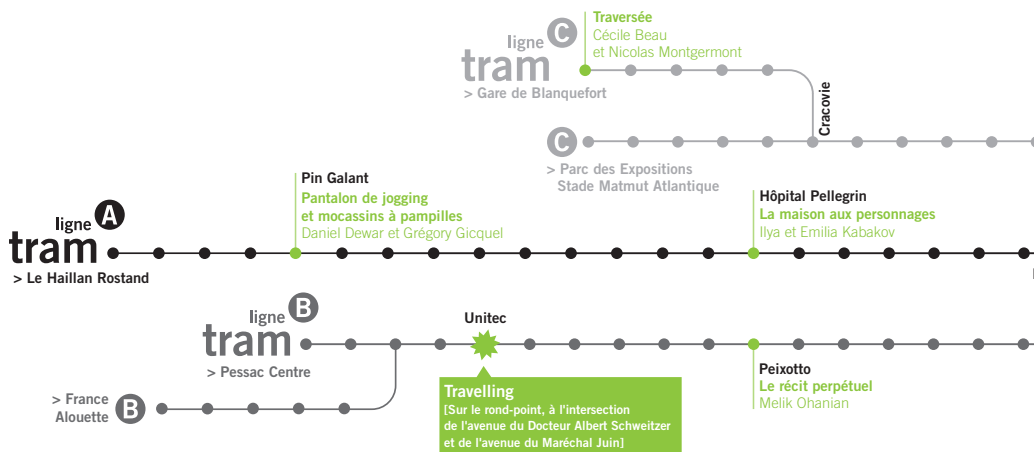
ligne C
tram
> Gare de Blanquefort

Traversée
Cécile Beau
et Nicolas Montgermont

Cracovie

C
> Parc des Expositions
Stade Matmut Atlantique

ligne A
tram
> Le Haillan Rostand

Pin Galant
Pantalon de jogging
et mocassins à pampilles
Daniel Dewar et Grégory Gicquel

Hôpital Pellegrin
La maison aux personnages
Ilya et Emilia Kabakov

ligne B
tram
> Pessac Centre

> France
Alouette B

Unitec

Travelling
[Sur le rond-point, à l'intersection
de l'avenue du Docteur Albert Schweitzer
et de l'avenue du Maréchal Juin]

Peixotto
Le récit perpétuel
Melik Ohanian